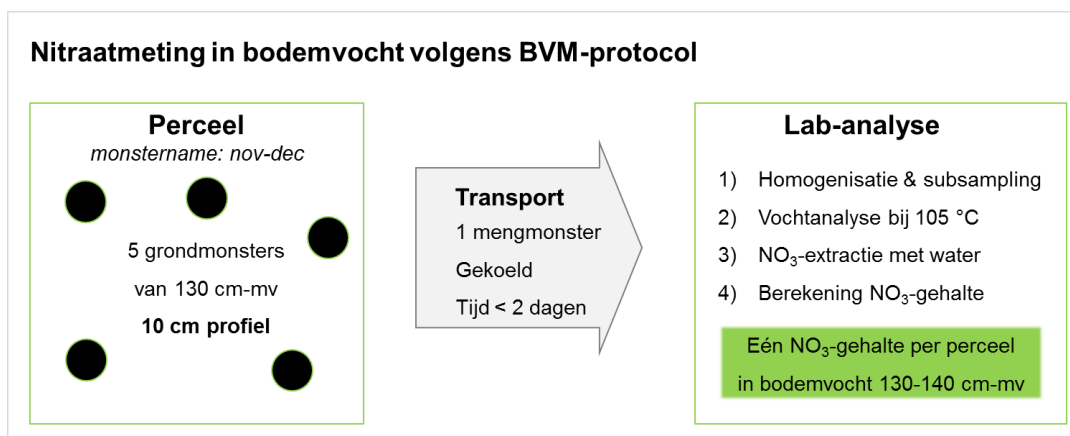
Nitraatmeting in bodemvocht volgens BVM-protocol

Perceel
monstername: nov-dec

5 grondmonsters
van 130 cm-mv
10 cm profiel

Transport
1 mengmonster
Gekoeld
Tijd < 2 dagen

Lab-analyse

1) Homogenisatie & subsampling
2) Vochtanalyse bij 105 °C
3) $NO_3$-extractie met water
4) Berekening $NO_3$-gehalte

Eén $NO_3$-gehalte per perceel in bodemvocht 130-140 cm-mv